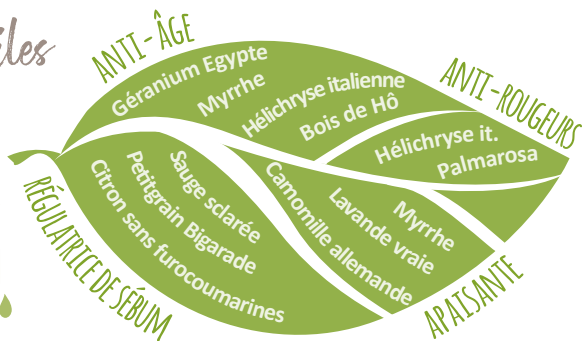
iles

ANTI-ÂGE
Géranium Egypte
Myrrhe
Hélichryse italienne
Bois de Hô

ANTI-ROUGEURS
Hélichryse it.
Palmarosa

RÉGULATRICE DE SÉBUM
Sauge sclarée
Petitgrain Bigarade
Citron sans furocoumarines

APAISANTE
Camomille allemande
Lavande vraie
Myrrhe